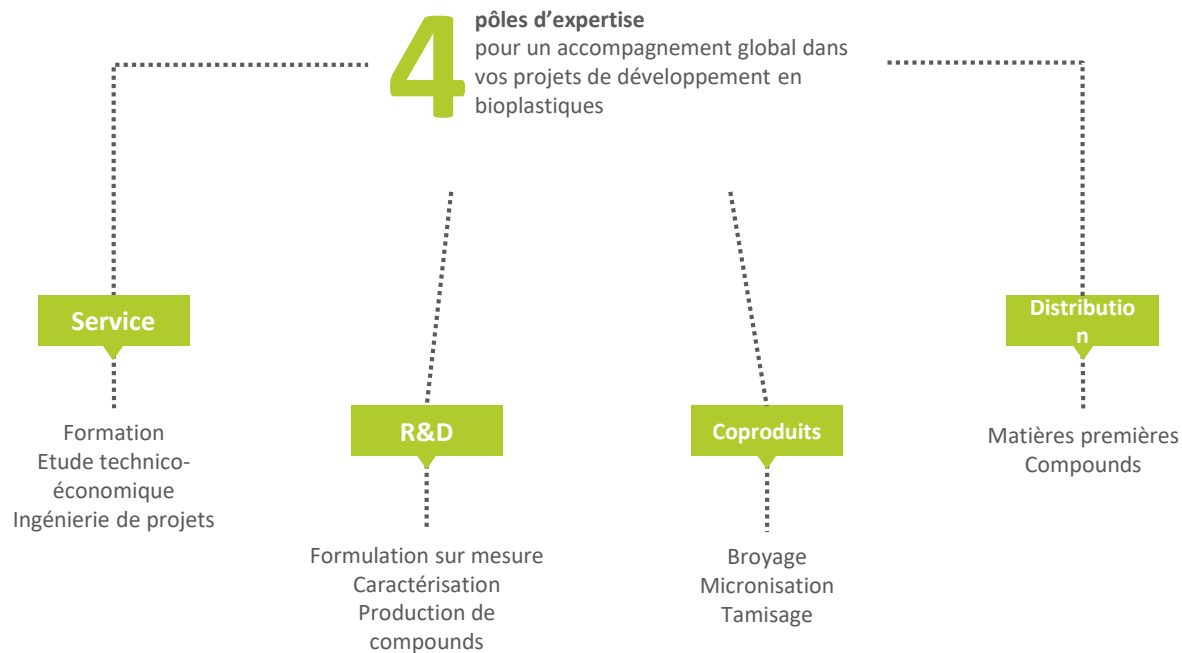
4 pôles d'expertise
pour un accompagnement global dans vos projets de développement en bioplastiques

Service

Formation
Etude technico-économique
Ingénierie de projets

R&D

Formulation sur mesure
Caractérisation
Production de compounds

Coproduits

Broyage
Micronisation
Tamisage

Distributio
n

Matières premières
Compounds